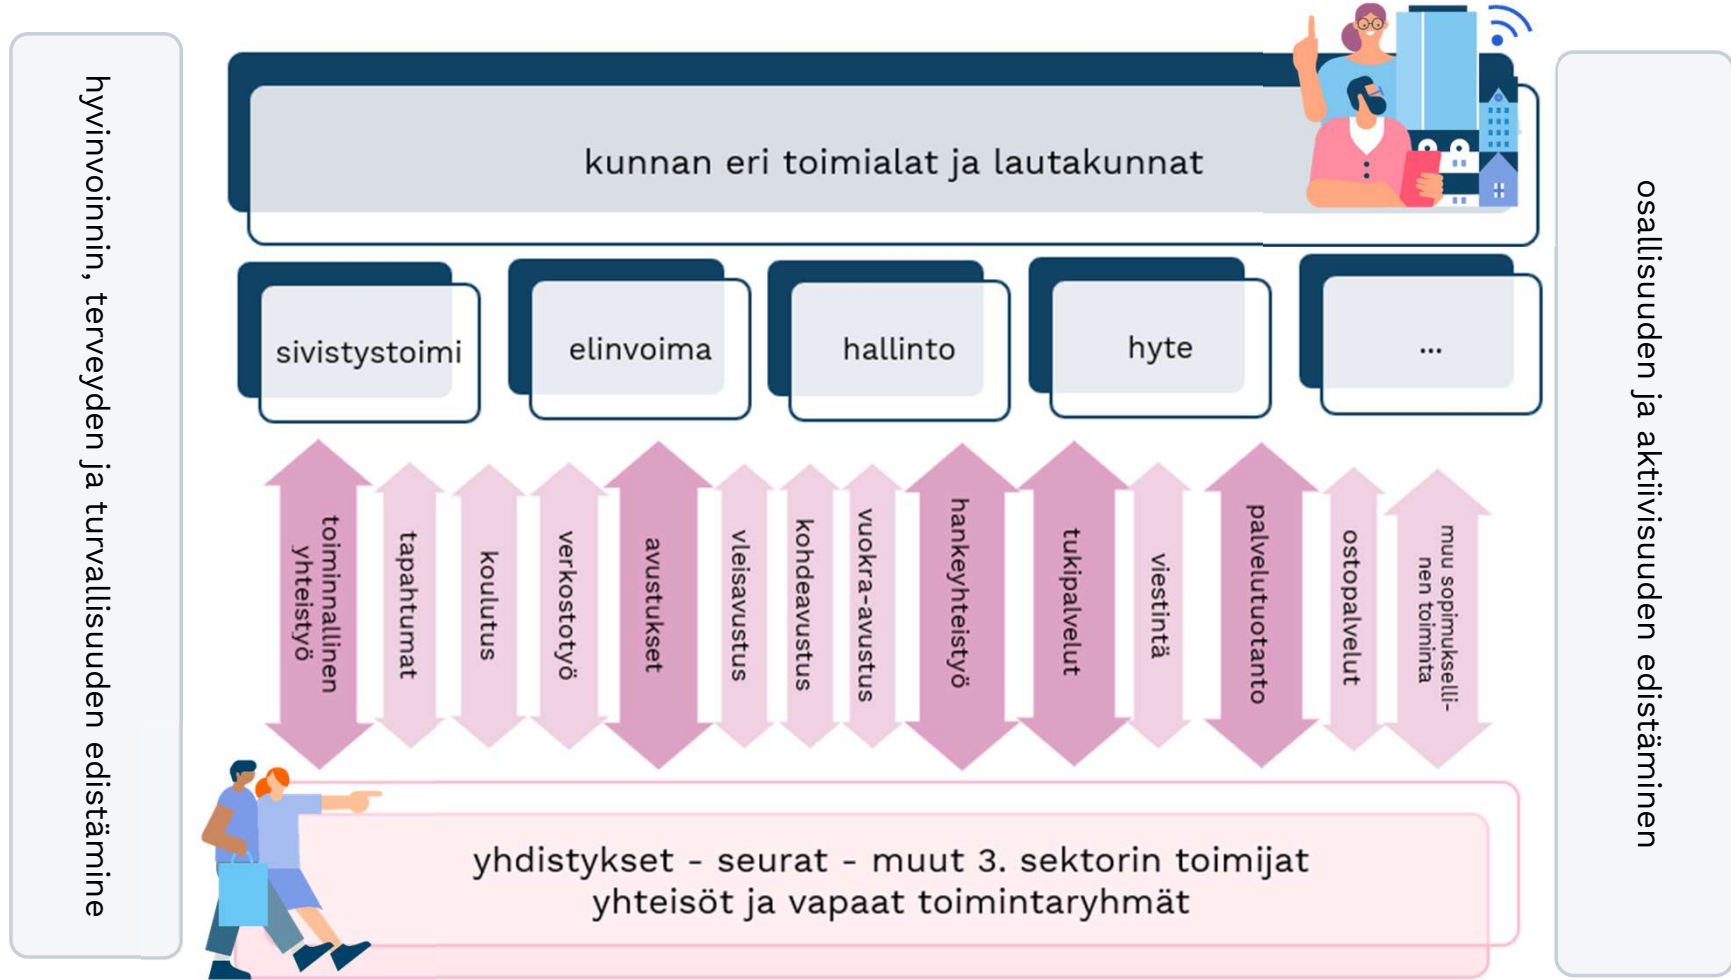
hyvinvoinnin, terveyden ja turvallisuuden edistämine

kunnan eri toimialat ja lautakunnat

sivistystoimi

elinvoima

hallinto

hyte

...

toiminnallinen yhteistyö

tapahtumat

koulutus

verkostotyö

avustukset

yleisavustus

kohdeavustus

vuokra-avustus

hankeyhteistyö

tukipalvelut

viestintä

palvelutuotanto

ostopalvelut

muu sopimuksellinen toiminta

yhdistykset - seurat - muut 3. sektorin toimijat
yhteisöt ja vapaat toimintaryhmät

osallisuuden ja aktiivisuuden edistäminen